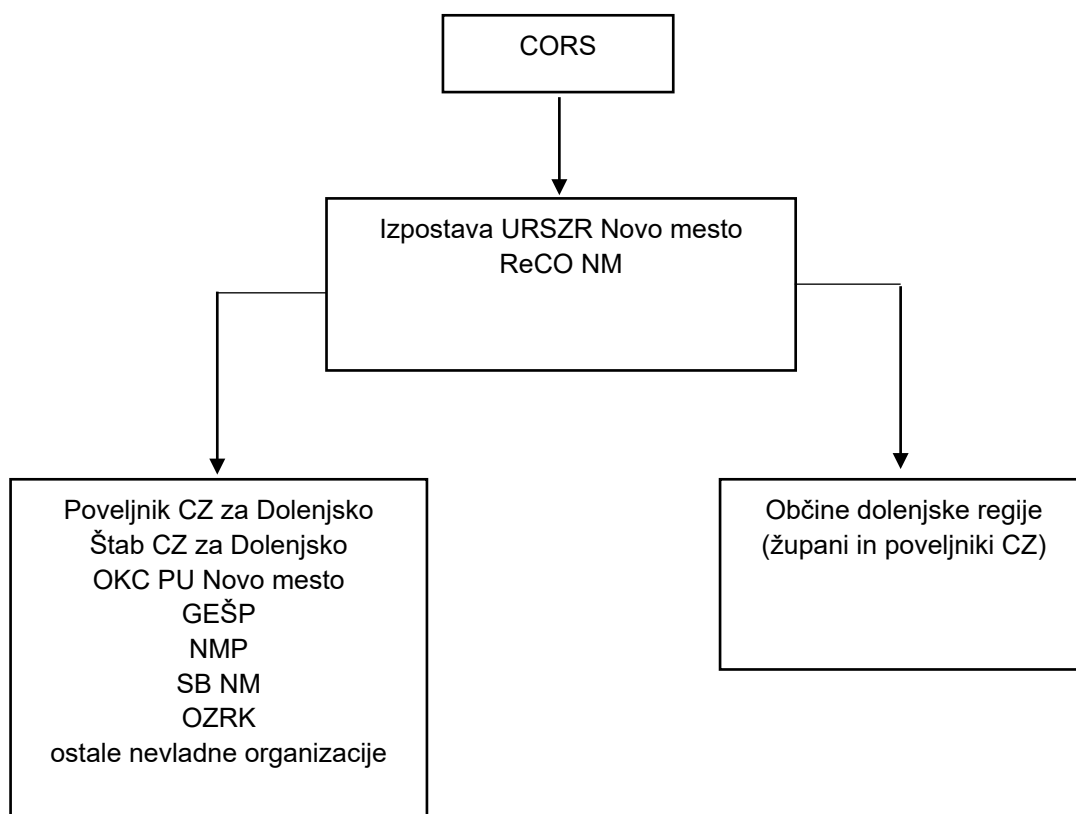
CORS

Izpostava URSZR Novo mesto
ReCO NM

Poveljnik CZ za Dolenjsko
Štab CZ za Dolenjsko
OKC PU Novo mesto
GEŠP
NMP
SB NM
OZRK
ostale nevladne organizacije

Občine dolenjske regije
(župani in poveljniki CZ)